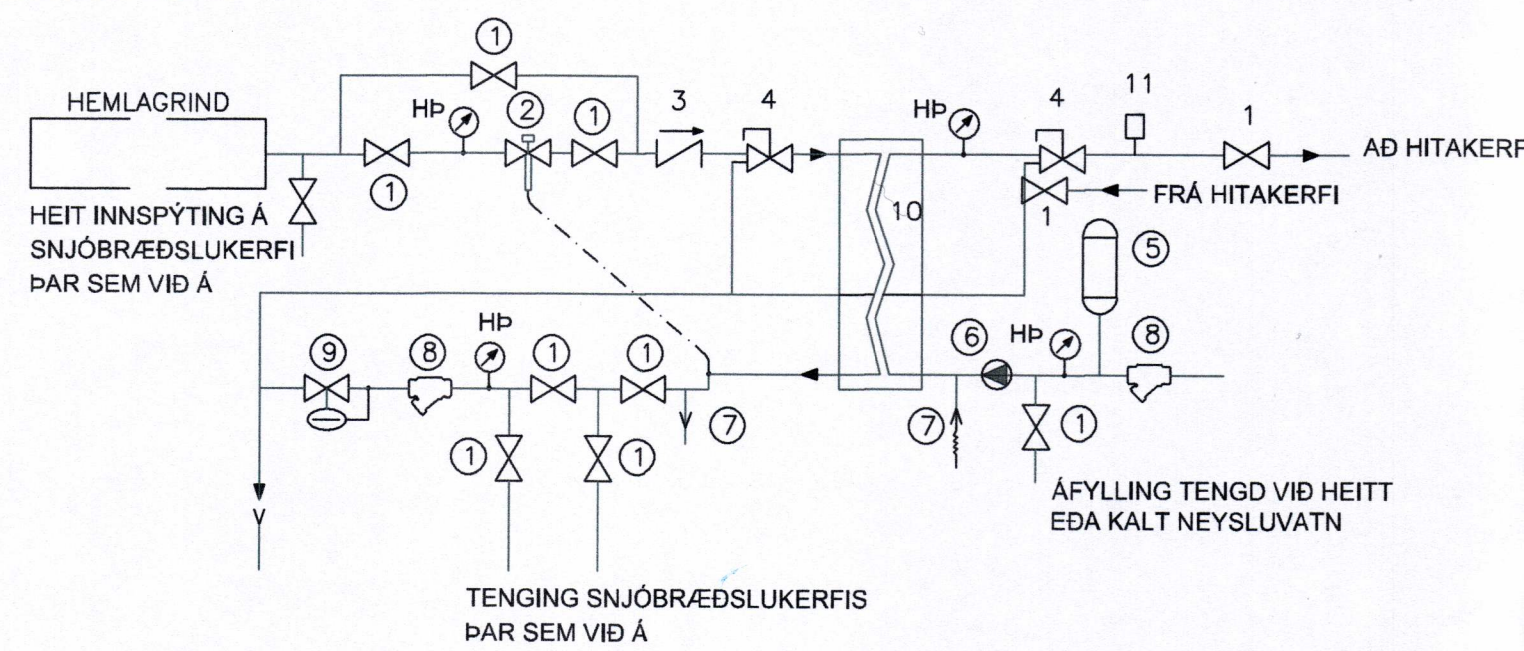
HEMLAGRIND

HEIT INNSPÝTING Á SNJÓBRÆÐSLUKERFI ÞAR SEM VIÐ Á

1

HÞ

2

1

1

3

4

HÞ

4

11

1

AÐ HITAKERF

FRÁ HITAKERFI

1

10

5

9

8

HÞ

1

1

7

6

HÞ

8

1

1

7

1

ÁFYLLING TENGD VIÐ HEITT EÐA KALT NEYSLUVATN

TENGING SNJÓBRÆÐSLUKERFIS ÞAR SEM VIÐ Á